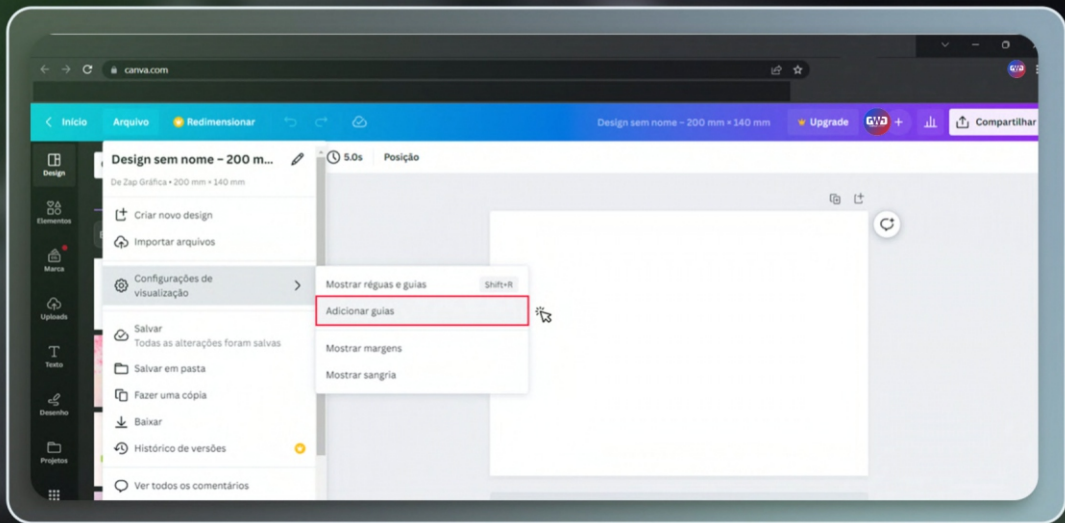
canva.com

Início Arquivo Redimensionar Design sem nome - 200 mm × 140 mm Upgrade GWD + Compartilhar

Design
Elementos
Marca
Uploads
Texto
Desenho
Projetos

Design sem nome - 200 m...
De Zap Gráfica • 200 mm × 140 mm

Criar novo design
Importar arquivos
Configurações de visualização
Salvar
Todas as alterações foram salvas
Salvar em pasta
Fazer uma cópia
Baixar
Histórico de versões
Ver todos os comentários

5.0s Posição

Mostrar réguas e guias Shift+R
Adicionar guias
Mostrar margens
Mostrar sangria